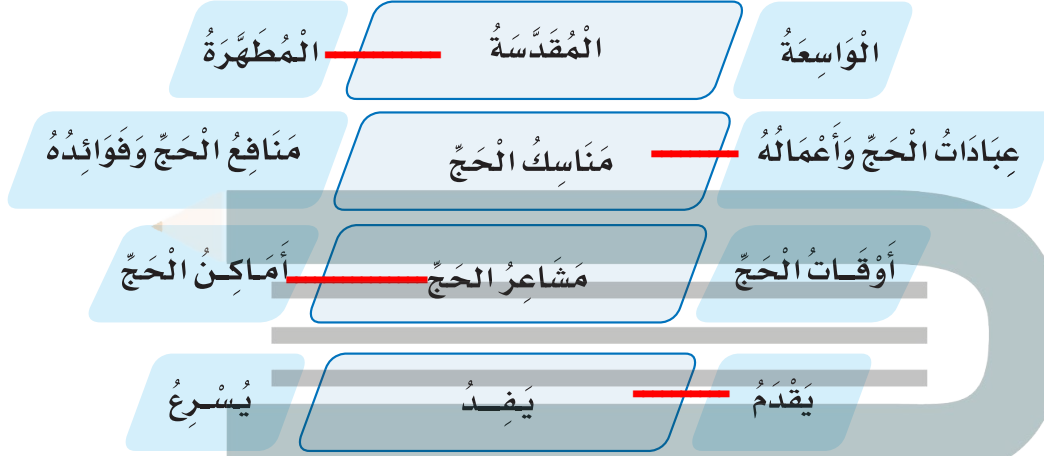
الْوَاسِعَةُ
الْمُقَدَّسَةُ
الْمُطَهَّرَةُ

عِبادَاتُ الْحَجِّ وَأَعْمَالُهُ
مَنَاسِكُ الْحَجِّ
مَنَافِعُ الْحَجِّ وَفَوائِدُهُ

أَوْقَاتُ الْحَجِّ
مَشَاعِرُ الحَجِّ
أَمَاكِنُ الْحَجِّ

يَقْدَمُ
يَفِدُ
يُسْرِعُ